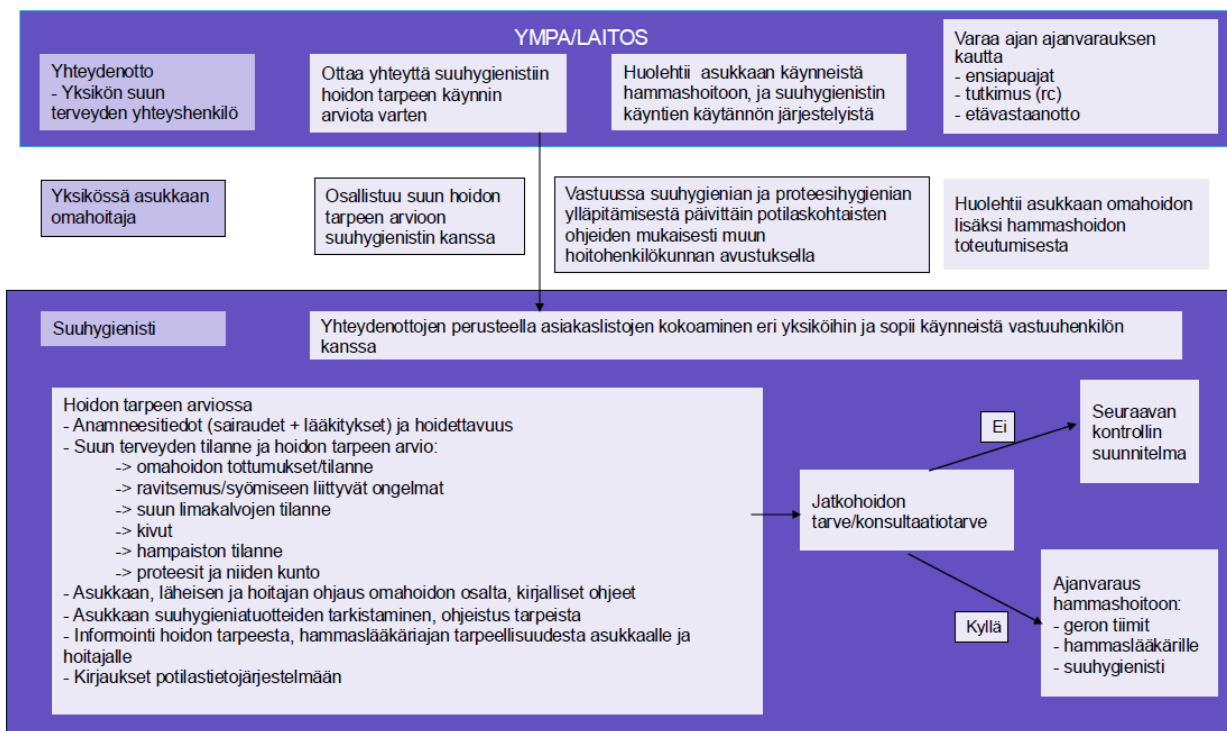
YMPA/LAITOS

Yhteydenotto
- Yksikön suun terveyden yhteyshenkilö

Ottaa yhteyttä suuhygienistiin hoidon tarpeen käynnin arviota varten

Huolehtii asukkaan käynneistä hammashoitoon, ja suuhygienistin käyntien käytännön järjestelyistä

Varaa ajan ajanvarauksen kautta
- ensiapuajat
- tutkimus (rc)
- etävastaanotto

Yksikössä asukkaan omahoitaja

Osallistuu suun hoidon tarpeen arvioon suuhygienistin kanssa

Vastuussa suuhygienian ja proteesihygienian ylläpitämisestä päivittäin potilaskohtaisten ohjeiden mukaisesti muun hoitohenkilökunnan avustuksella

Huolehtii asukkaan omahoidon lisäksi hammashoidon toteutumisesta

Suuhygienisti

Yhteydenottojen perusteella asiakaslistojen kokoaminen eri yksiköihin ja sopii käynneistä vastuuhenkilön kanssa

Hoidon tarpeen arviossa
- Anamneesitiedot (sairaudet + lääkitykset) ja hoidettavuus
- Suun terveyden tilanne ja hoidon tarpeen arvio:
-> omahoidon tottumukset/tilanne
-> ravitsemus/syömiseen liittyvät ongelmat
-> suun limakalvojen tilanne
-> kivut
-> hampaiston tilanne
-> proteesit ja niiden kunto
- Asukkaan, läheisen ja hoitajan ohjaus omahoidon osalta, kirjalliset ohjeet
- Asukkaan suuhygieniatuotteiden tarkistaminen, ohjeistus tarpeista
- Informointi hoidon tarpeesta, hammaslääkäriajan tarpeellisuudesta asukkaalle ja hoitajalle
- Kirjaukset potilastietojärjestelmään

Jatkohoidon tarve/konsultaatiotarve

Ei

Seuraavan kontrollin suunnitelma

Kyllä

Ajanvaraus hammashoitoon:
- geron tiimit
- hammaslääkärille
- suuhygienisti